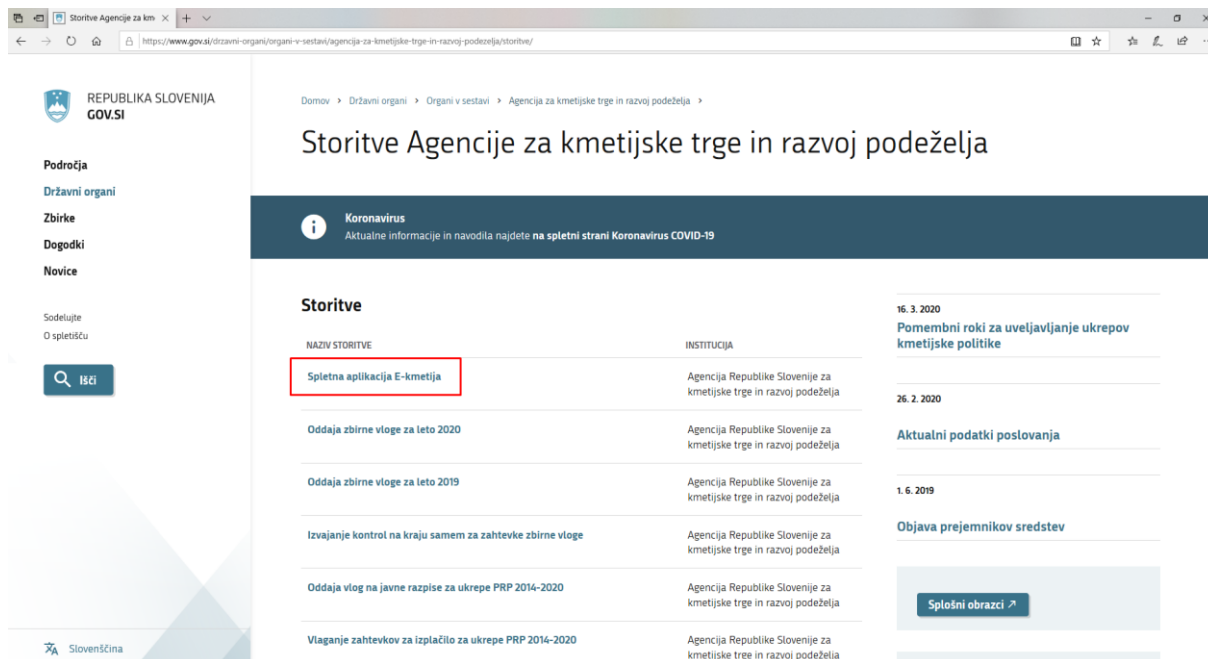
Storitve Agencije za km ×

https://www.gov.si/drzavni-organi/organi-v-sestavi/agencija-za-kmetijske-trge-in-razvoj-podezelja/storitve/

REPUBLIKA SLOVENIJA
GOV.SI

Področja
Državni organi
Zbirke
Dogodki
Novice

Sodelujte
O spletišču

Išči

Slovenščina

Domov › Državni organi › Organi v sestavi › Agencija za kmetijske trge in razvoj podeželja ›

Storitve Agencije za kmetijske trge in razvoj podeželja

Koronavirus
Aktualne informacije in navodila najdete na spletni strani Koronavirus COVID-19

Storitve

| NAZIV STORITVE | INSTITUCIJA |
|---|---|
| Spletna aplikacija E-kmetija | Agencija Republike Slovenije za kmetijske trge in razvoj podeželja |
| Oddaja zbirne vloge za leto 2020 | Agencija Republike Slovenije za kmetijske trge in razvoj podeželja |
| Oddaja zbirne vloge za leto 2019 | Agencija Republike Slovenije za kmetijske trge in razvoj podeželja |
| Izvajanje kontrol na kraju samem za zahtevke zbirne vloge | Agencija Republike Slovenije za kmetijske trge in razvoj podeželja |
| Oddaja vlog na javne razpise za ukrepe PRP 2014-2020 | Agencija Republike Slovenije za kmetijske trge in razvoj podeželja |
| Vlaganje zahtevkov za izplačilo za ukrepe PRP 2014-2020 | Agencija Republike Slovenije za kmetijske trge in razvoj podeželja |

16. 3. 2020
Pomembni roki za uveljavljanje ukrepov kmetijske politike

26. 2. 2020
Aktualni podatki poslovanja

1. 6. 2019
Objava prejemnikov sredstev

Splošni obrazci ↗